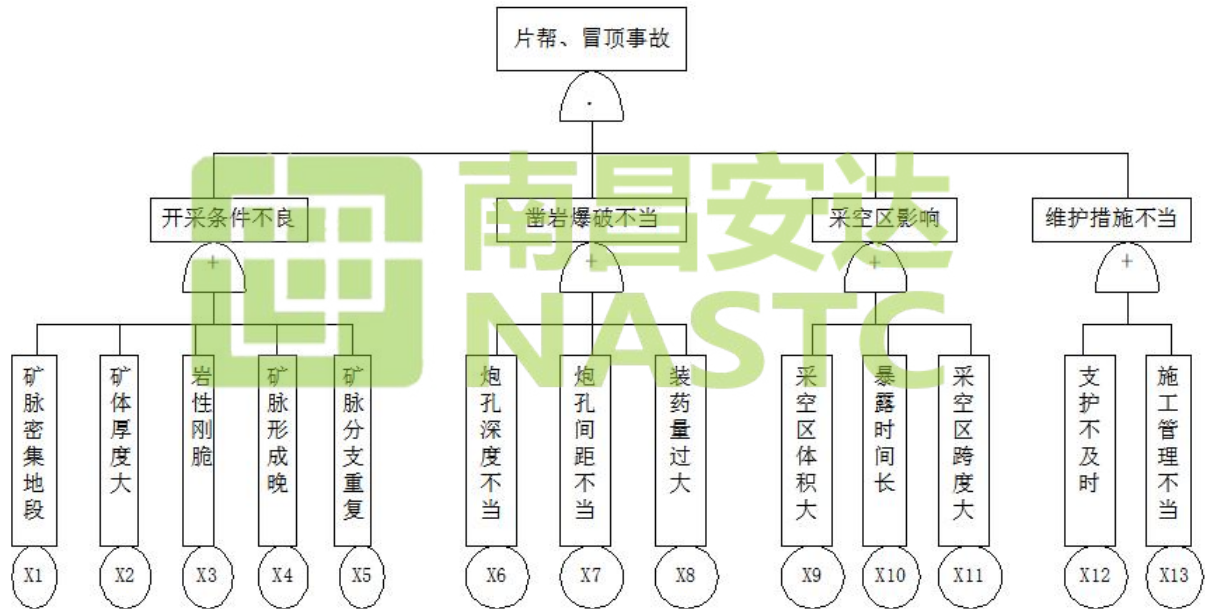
片帮、冒顶事故

·

开采条件不良

凿岩爆破不当

采空区影响

维护措施不当

+

+

+

+

矿脉密集地段

矿体厚度大

岩性刚脆

矿脉形成晚

矿脉分支重复

炮孔深度不当

炮孔间距不当

装药量过大

采空区体积大

暴露时间长

采空区跨度大

支护不及时

施工管理不当

X1

X2

X3

X4

X5

X6

X7

X8

X9

X10

X11

X12

X13

南昌安达
NASTC